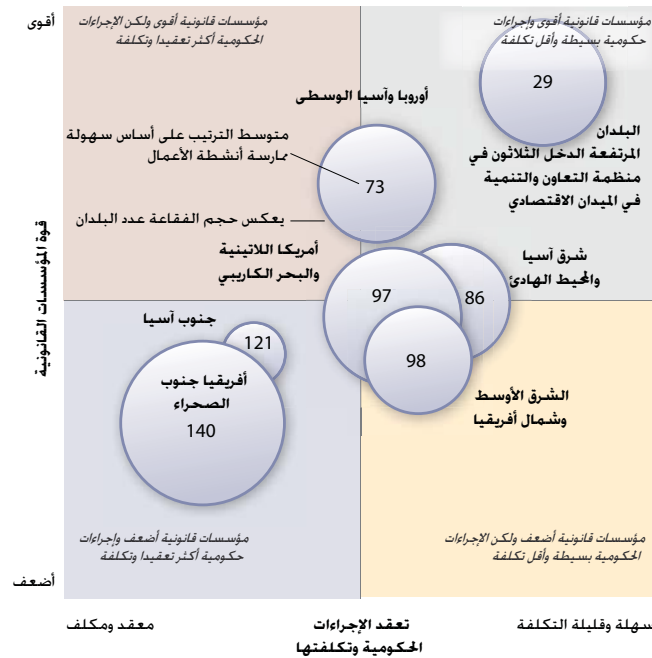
أقوى

مؤسسات قانونية أقوى ولكن الإجراءات الحكومية أكثر تعقيدا وتكلفة

مؤسسات قانونية أقوى وإجراءات حكومية بسيطة وأقل تكلفة

29

أوروبا وآسيا الوسطى

البلدان المرتفعة الدخل الثلاثون في منظمة التعاون والتنمية في الميدان الاقتصادي

متوسط الترتيب على أساس سهولة ممارسة أنشطة الأعمال

73

يعكس حجم الفقاعة عدد البلدان

أمريكا اللاتينية والبحر الكاريبي

شرق آسيا والمحيط الهادئ

97

86

قوة المؤسسات القانونية

جنوب آسيا

121

98

أفريقيا جنوب الصحراء

140

الشرق الأوسط وشمال أفريقيا

مؤسسات قانونية أضعف وإجراءات حكومية أكثر تعقيدا وتكلفة

مؤسسات قانونية أضعف ولكن الإجراءات الحكومية بسيطة وأقل تكلفة

أضعف

معقد ومكلف

تعقد الإجراءات الحكومية وتكلفتها

سهلة وقليلة التكلفة